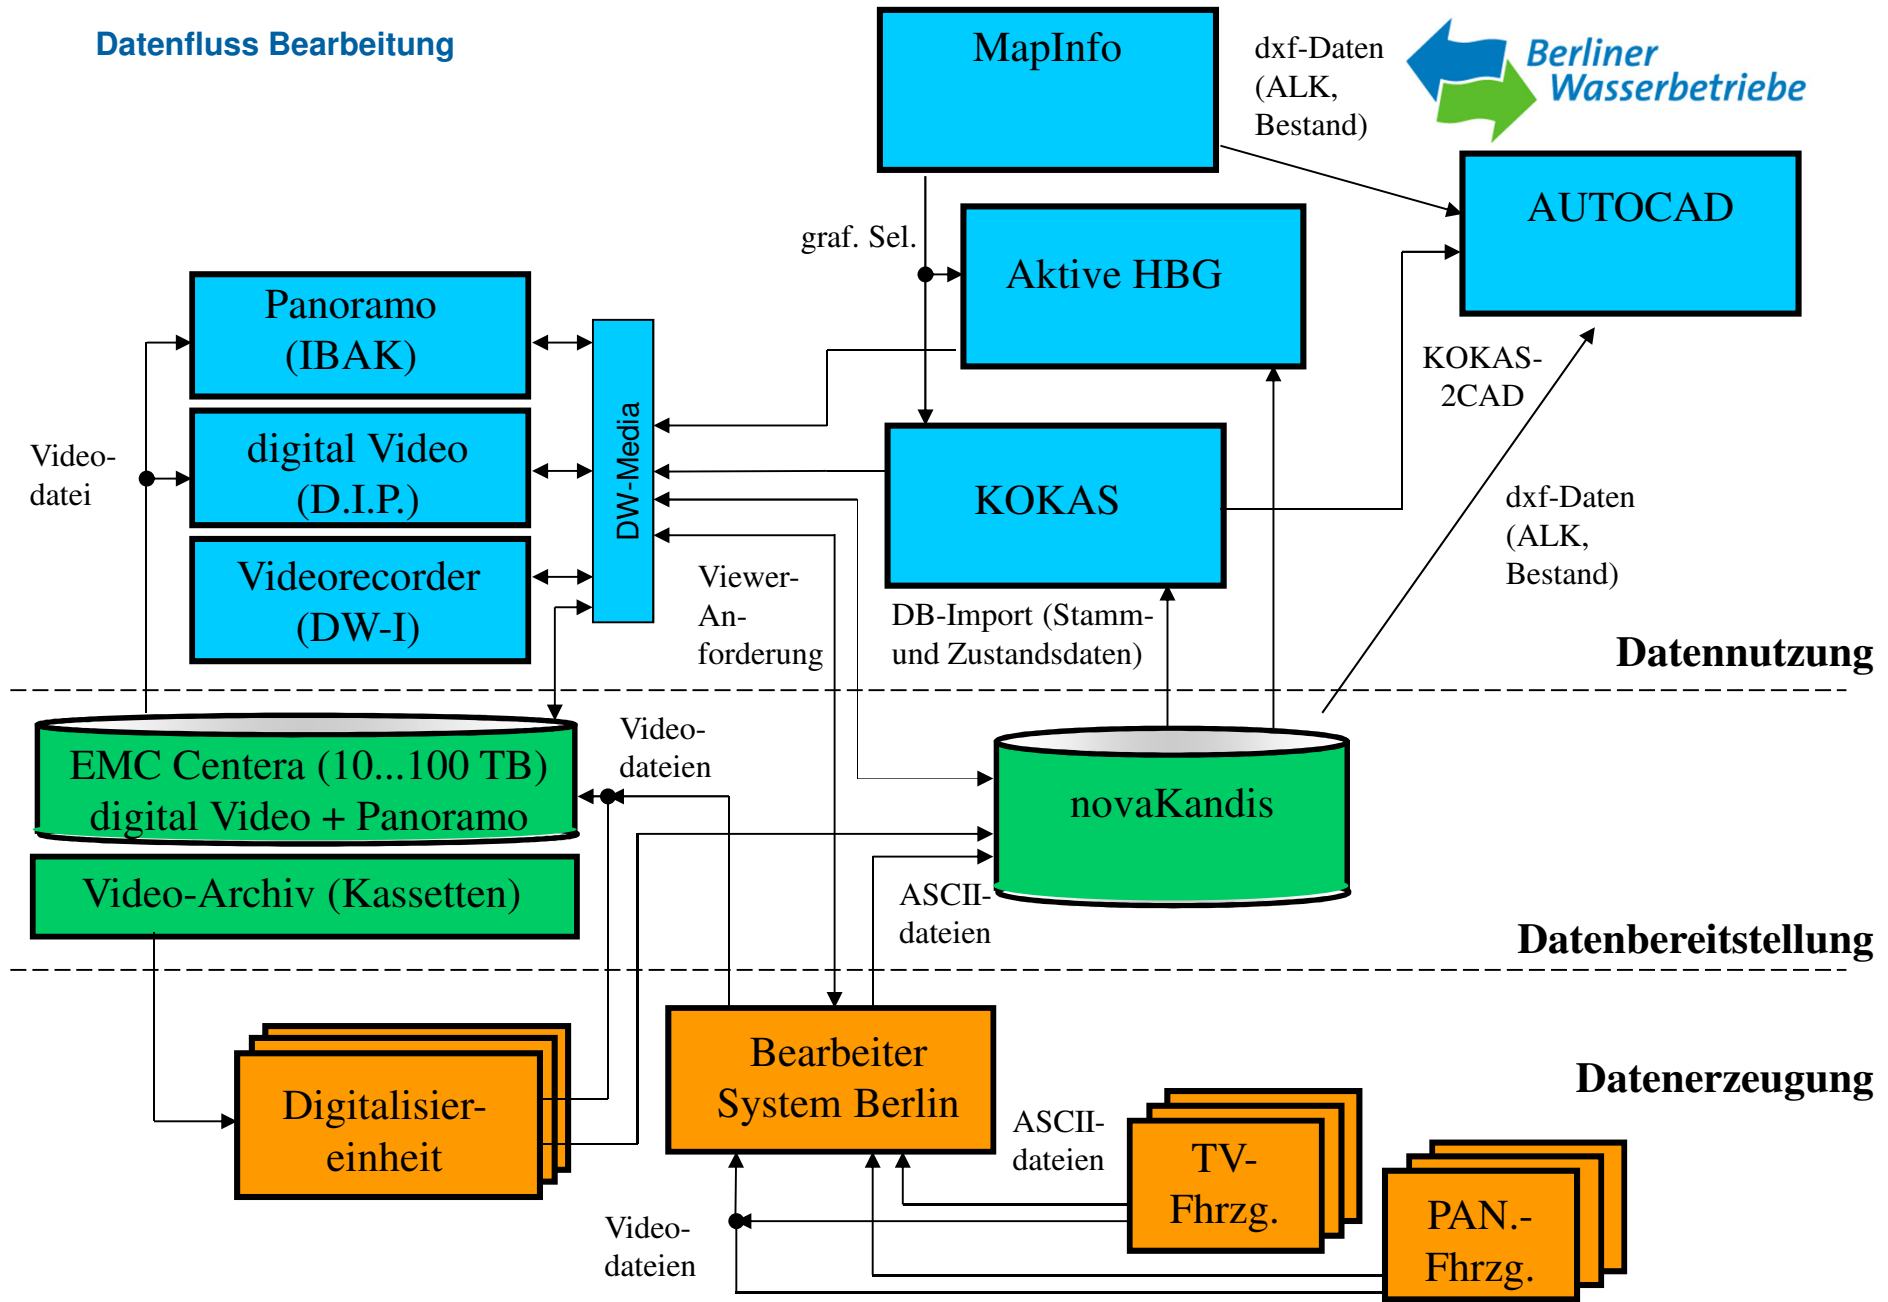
Datenfluss Bearbeitung

MapInfo

dxf-Daten (ALK, Bestand)

Berliner Wasserbetriebe

AUTOCAD

graf. Sel.

Aktive HBG

Panoramo (IBAK)

digital Video (D.I.P.)

Videorecorder (DW-I)

DW-Media

Video-datei

KOKAS

KOKAS-2CAD

dxf-Daten (ALK, Bestand)

Viewer-Anforderung

DB-Import (Stamm- und Zustandsdaten)

Datennutzung

EMC Centera (10...100 TB) digital Video + Panoramo

Video-dateien

novaKandis

Video-Archiv (Kassetten)

ASCII-dateien

Datenbereitstellung

Digitalisiereinheit

Bearbeiter System Berlin

Datenerzeugung

ASCII-dateien

TV-Fhrzg.

PAN.-Fhrzg.

Video-dateien